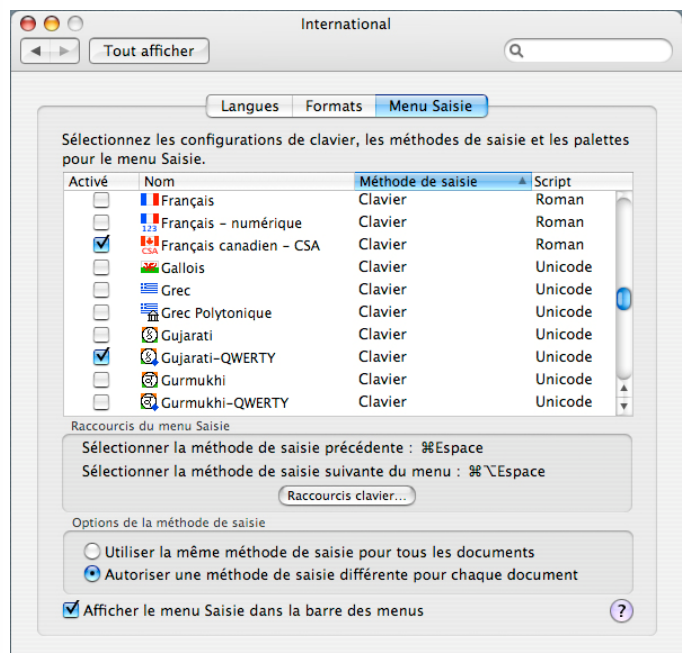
International

Tout afficher

Langues | Formats | Menu Saisie

Sélectionnez les configurations de clavier, les méthodes de saisie et les palettes pour le menu Saisie.

| Activé | Nom | Méthode de saisie | Script |
|---|---|---|---|
| ☐ | Français | Clavier | Roman |
| ☐ | Français - numérique | Clavier | Roman |
| ☑ | Français canadien - CSA | Clavier | Roman |
| ☐ | Gallois | Clavier | Unicode |
| ☐ | Grec | Clavier | Unicode |
| ☐ | Grec Polytonique | Clavier | Unicode |
| ☐ | Gujarati | Clavier | Unicode |
| ☑ | Gujarati-QWERTY | Clavier | Unicode |
| ☐ | Gurmukhi | Clavier | Unicode |
| ☐ | Gurmukhi-QWERTY | Clavier | Unicode |

Raccourcis du menu Saisie

Sélectionner la méthode de saisie précédente : ⌘Espace

Sélectionner la méthode de saisie suivante du menu : ⌘⌥Espace

Raccourcis clavier...

Options de la méthode de saisie

Utiliser la même méthode de saisie pour tous les documents

Autoriser une méthode de saisie différente pour chaque document

Afficher le menu Saisie dans la barre des menus

?